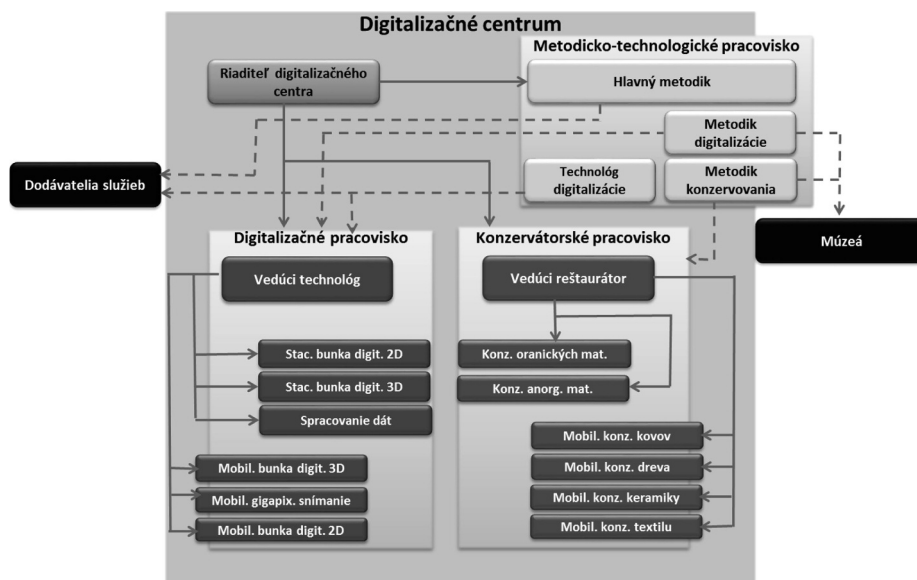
Digitalizačné centrum

Metodicko-technologické pracovisko

Riaditeľ digitalizačného centra

Hlavný metodik

Metodik digitalizácie

Technológ digitalizácie

Metodik konzervovania

Dodávatelia služieb

Múzeá

Digitalizačné pracovisko

Vedúci technológ

Stac. bunka digit. 2D

Stac. bunka digit. 3D

Spracovanie dát

Mobil. bunka digit. 3D

Mobil. gigapix. snímanie

Mobil. bunka digit. 2D

Konzervátorské pracovisko

Vedúci reštaurátor

Konz. oranických mat.

Konz. anorg. mat.

Mobil. konz. kovov

Mobil. konz. dreva

Mobil. konz. keramiky

Mobil. konz. textilu